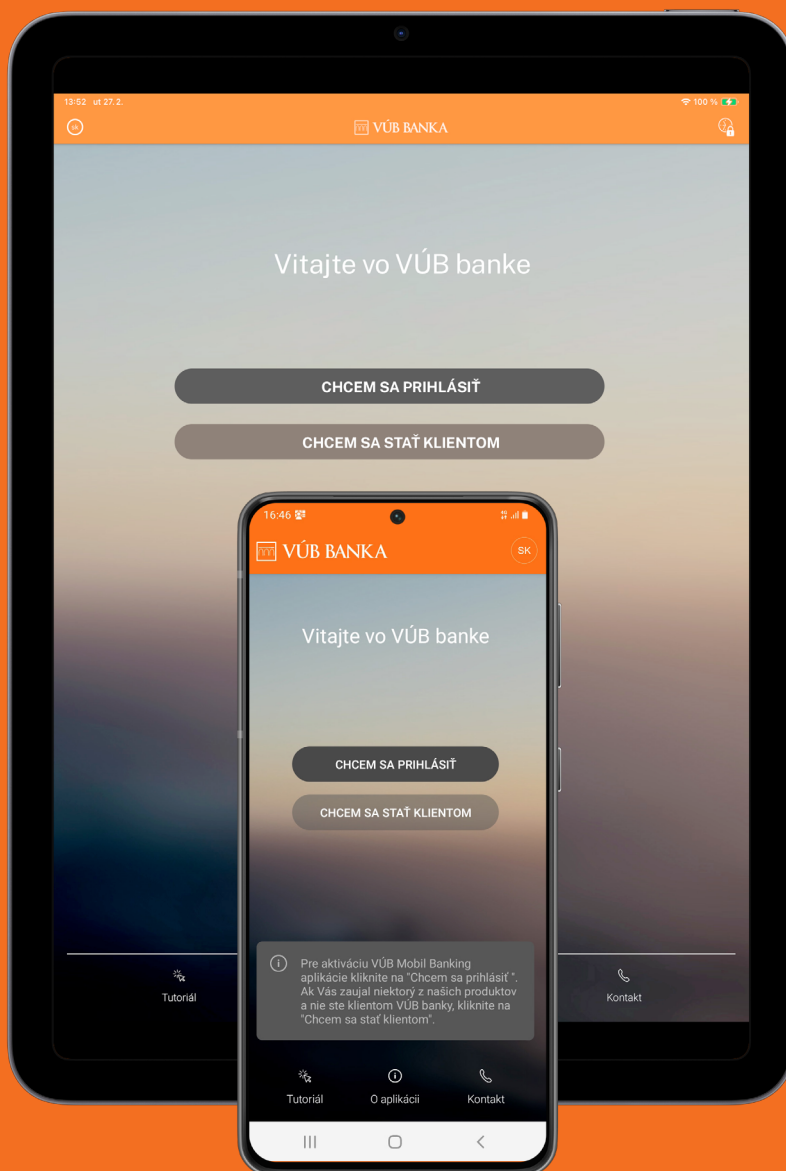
13:52 ut 27.2.

100 %

SK

VÚB BANKA

Vitajte vo VÚB banke

CHCEM SA PRIHLÁSIŤ

CHCEM SA STAŤ KLIENTOM

Tutoriál

Kontakt

16:46

VÚB BANKA

SK

Vitajte vo VÚB banke

CHCEM SA PRIHLÁSIŤ

CHCEM SA STAŤ KLIENTOM

Pre aktiváciu VÚB Mobil Banking aplikácie kliknite na "Chcem sa prihlásiť ". Ak Vás zaujal niektorý z našich produktov a nie ste klientom VÚB banky, kliknite na "Chcem sa stať klientom".

Tutoriál

O aplikácii

Kontakt